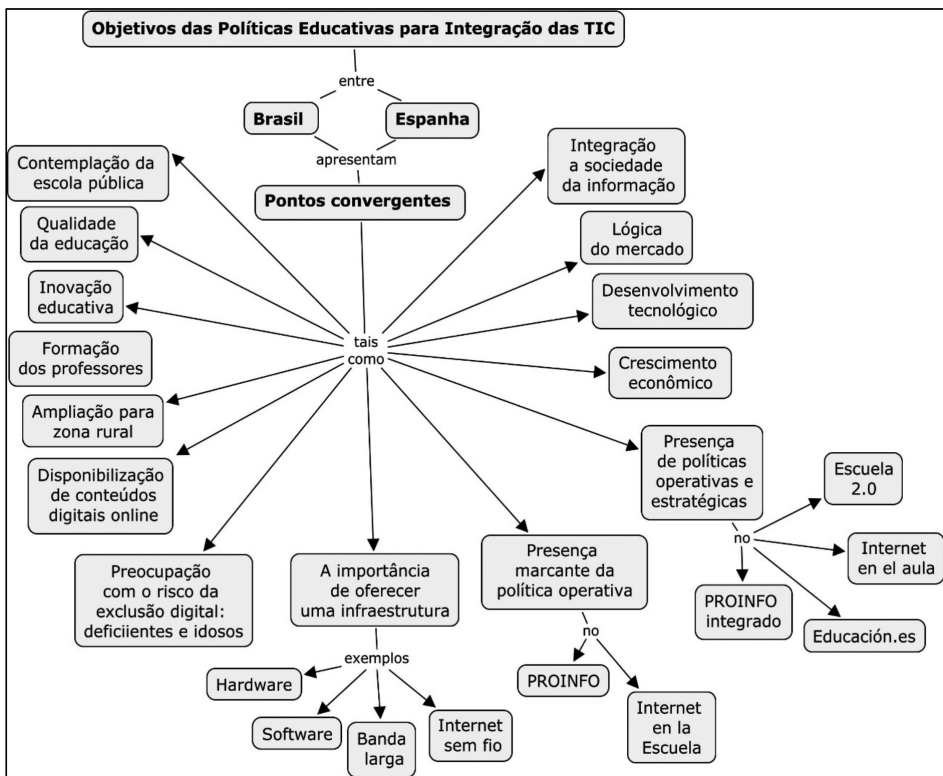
Objetivos das Políticas Educativas para Integração das TIC

entre

Brasil

Espanha

apresentam

Pontos convergentes

tais como

Contemplação da escola pública

Qualidade da educação

Inovação educativa

Formação dos professores

Ampliação para zona rural

Disponibilização de conteúdos digitais online

Preocupação com o risco da exclusão digital: deficiientes e idosos

A importância de oferecer uma infraestrutura

exemplos

Hardware

Software

Banda larga

Internet sem fio

Presença marcante da política operativa

no

PROINFO

Internet en la Escuela

Integração a sociedade da informação

Lógica do mercado

Desenvolvimento tecnológico

Crescimento econômico

Presença de políticas operativas e estratégicas

no

Escuela 2.0

Internet en el aula

PROINFO integrado

Educación.es